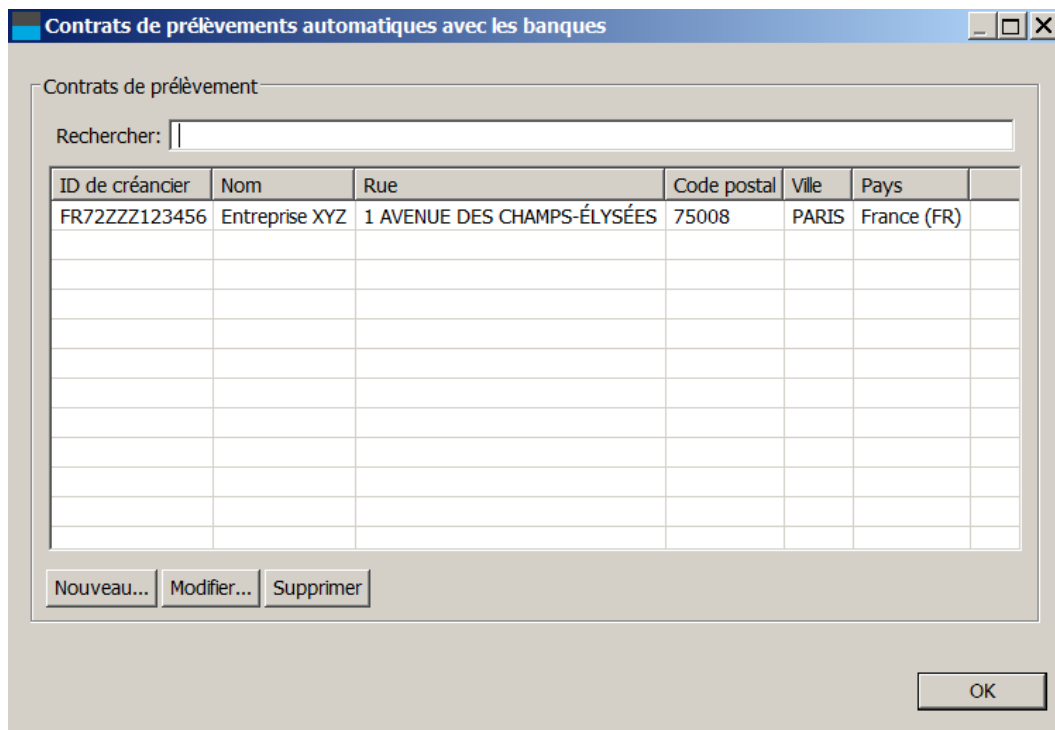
Contrats de prélèvements automatiques avec les banques

Contrats de prélèvement

Rechercher:

| ID de créancier | Nom | Rue | Code postal | Ville | Pays |
|---|---|---|---|---|---|
| FR72ZZZ123456 | Entreprise XYZ | 1 AVENUE DES CHAMPS-ÉLYSÉES | 75008 | PARIS | France (FR) |

Nouveau... Modifier... Supprimer

OK